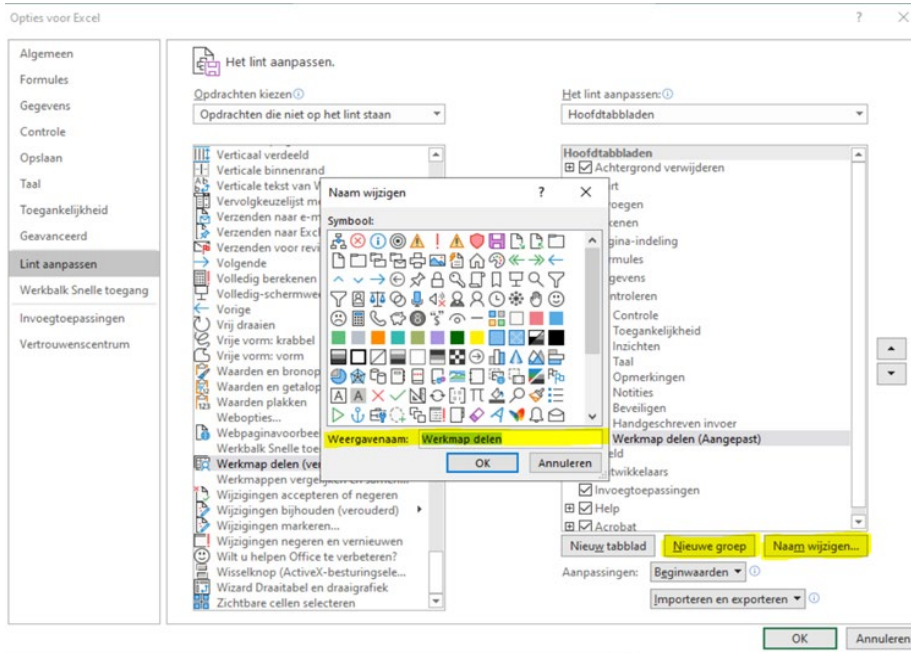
Opties voor Excel

Algemeen
Formules
Gegevens
Controle
Opslaan
Taal
Toegankelijkheid
Geavanceerd
Lint aanpassen
Werkbalk Snelle toegang
Invoegtoepassingen
Vertrouwenscentrum

Het lint aanpassen.

Opdrachten kiezen
Opdrachten die niet op het lint staan

Verticaal verdeeld
Verticale binnenrand
Verticale tekst van W
Vervolgkeuzelijst m
Verzenden naar e-m
Verzenden naar Excl
Verzenden voor revi
Volgende
Volledig berekenen
Volledig-schermwe
Vorige
Vrij draaien
Vrije vorm: krabbel
Vrije vorm: vorm
Waarden en bronop
Waarden en getalop
Waarden plakken
Webopties...
Webpaginavoorbee
Werkbalk Snelle toe
Werkmap delen (ve
Werkmappen verge
Wijzigingen accepteren of negeren
Wijzigingen bijhouden (verouderd)
Wijzigingen markeren...
Wijzigingen negeren en vernieuwen
Wilt u helpen Office te verbeteren?
Wisselknop (ActiveX-besturingsele...
Wizard Draaitabel en draaigrafiek
Zichtbare cellen selecteren

Naam wijzigen ? ×
Symbool:
Weergavenaam: Werkmap delen
OK Annuleren

Het lint aanpassen:
Hoofdtabbladen

Hoofdtabbladen
Achtergrond verwijderen
rt
oegen
kenen
gina-indeling
rmules
gevens
ntroleren
Controle
Toegankelijkheid
Inzichten
Taal
Opmerkingen
Notities
Beveiligen
Handgeschreven invoer
Werkmap delen (Aangepast)
eld
twikkelaars
Invoegtoepassingen
Help
Acrobat

Nieuw tabblad
Nieuwe groep
Naam wijzigen...
Aanpassingen: Beginwaarden
Importeren en exporteren

OK
Annuleren